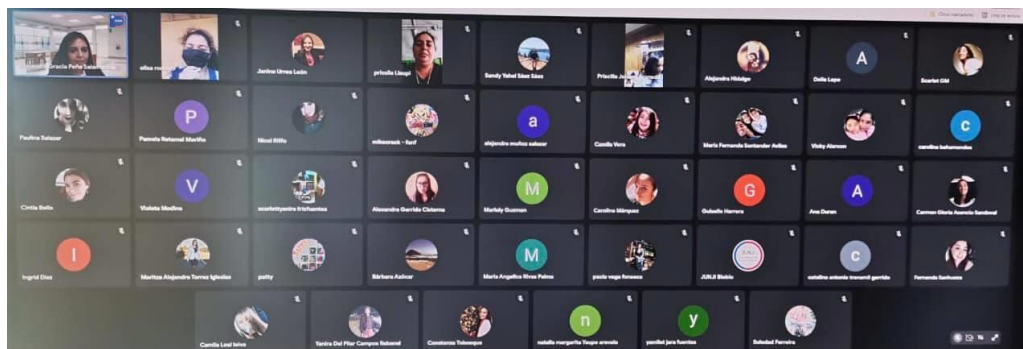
Graciela Peña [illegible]
elisa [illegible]
Janina Urrea León
priscila Llaupi
Sandy Yabel Sáez Sáez
Priscila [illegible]
Alejandra Hidalgo
A
Dalia Lapo
Scarlet Gill

Paulina Salazar
P
Pamela Natanael Moraña
Nicol Riffo
mikeasrack - fanf
a
alejandra muñoz salazar
Camila Vera
María Fernanda Santander Aviles
Vicky Alarcon
c
carolina bahamondes

Cintia Bello
V
Violeta Medina
scarlettywalro #irhuentes
Alexandra Garrido Cisterna
M
Marlely Guzman
Carolina Márquez
G
Gabriela Herrera
A
Ana Duran
Carmen Gloria Asencio Sandoval

I
Ingrid Diaz
Maritza Alejandra Torres Iglesias
patty
Bárbara Aalcar
M
María Angélica Rivas Palma
paola vega fonseca
JUNJI Biobío
c
catalina antonia tramaná garrido
Fernanda Sanhueza

Camila Leal leiva
Yenira Del Pilar Campos Rebond
Constanza Toloza
n
natalia margarita Yaupe arevalo
y
yamilet jara fuentes
Soledad Ferreira